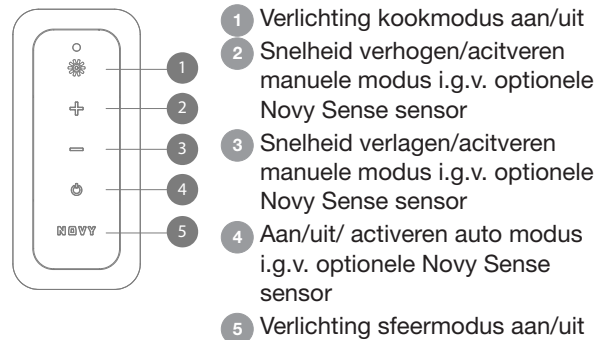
NOVY
1
2
3
4
5

1 Verlichting kookmodus aan/uit
2 Snelheid verhogen/acitveren manuele modus i.g.v. optionele Novy Sense sensor
3 Snelheid verlagen/acitveren manuele modus i.g.v. optionele Novy Sense sensor
4 Aan/uit/ activeren auto modus i.g.v. optionele Novy Sense sensor
5 Verlichting sfeermodus aan/uit